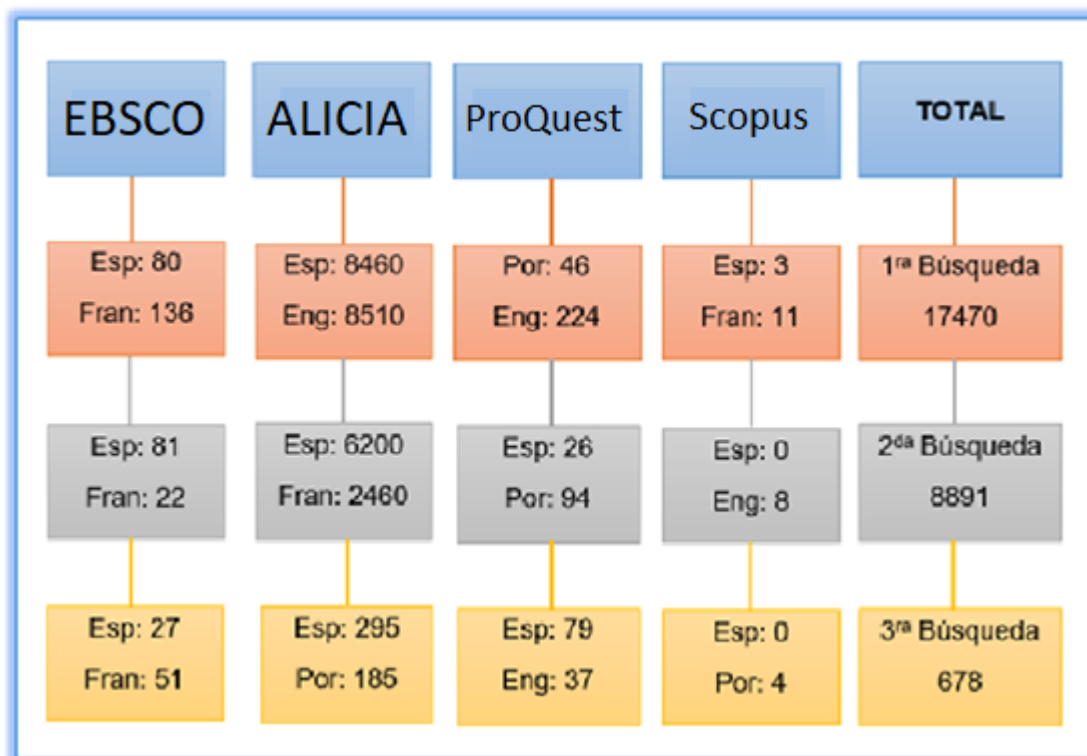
EBSCO

Esp: 80
Fran: 136

Esp: 81
Fran: 22

Esp: 27
Fran: 51

ALICIA

Esp: 8460
Eng: 8510

Esp: 6200
Fran: 2460

Esp: 295
Por: 185

ProQuest

Por: 46
Eng: 224

Esp: 26
Por: 94

Esp: 79
Eng: 37

Scopus

Esp: 3
Fran: 11

Esp: 0
Eng: 8

Esp: 0
Por: 4

TOTAL

1$^{ra}$ Búsqueda
17470

2$^{da}$ Búsqueda
8891

3$^{ra}$ Búsqueda
678